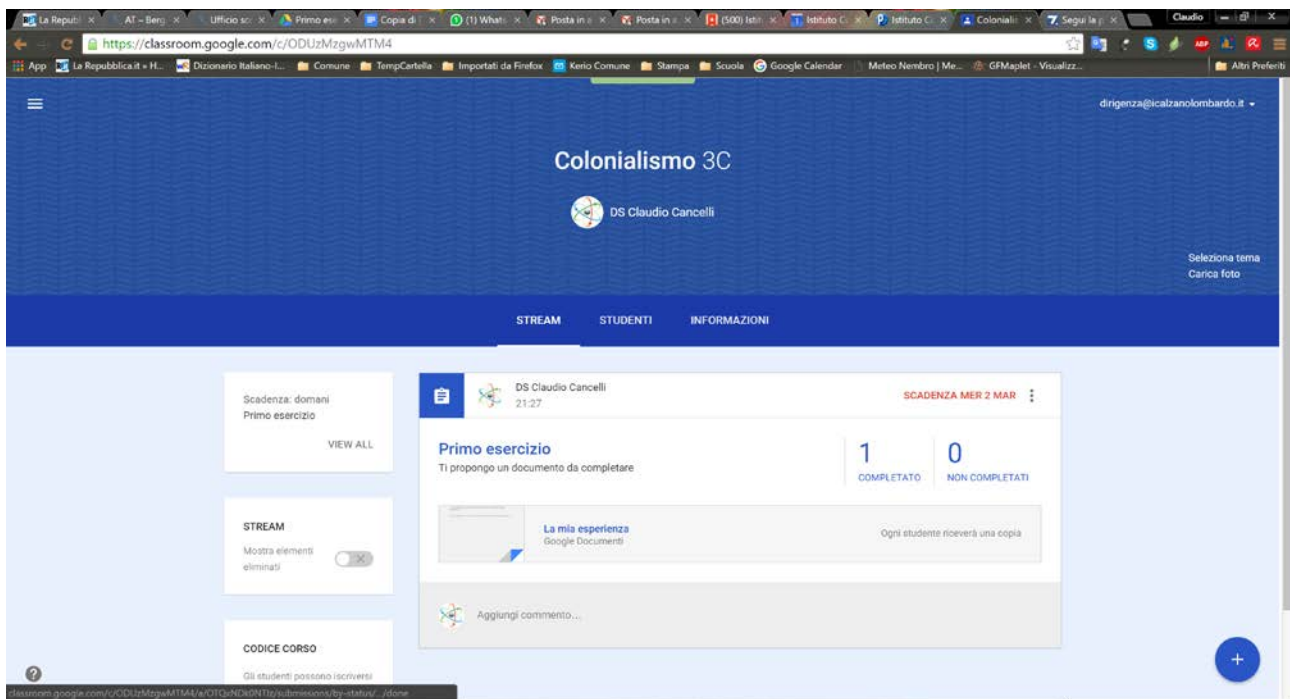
La Republ × | AT – Berg × | Ufficio sc × | Primo ese × | Copia di × | (1) Whats × | Posta in a × | Posta in a × | (500) Isti × | Istituto C × | Istituto C × | Colonialis × | Segui la p × | Claudio

https://classroom.google.com/c/ODUzMzgwMTM4

App | La Repubblica.it » H... | Dizionario Italiano-I... | Comune | TempCartella | Importati da Firefox | Kerio Comune | Stampa | Scuola | Google Calendar | Meteo Nembro | Me... | GFMaplet - Visualizz... | Altri Preferiti

dirigenza@icalzanolombardo.it

Colonialismo 3C

DS Claudio Cancelli

Seleziona tema
Carica foto

STREAM | STUDENTI | INFORMAZIONI

Scadenza: domani
Primo esercizio

VIEW ALL

STREAM
Mostra elementi eliminati

CODICE CORSO
Gli studenti possono iscriversi

DS Claudio Cancelli
21:27

SCADENZA MER 2 MAR

Primo esercizio
Ti propongo un documento da completare

1
COMPLETATO

0
NON COMPLETATI

La mia esperienza
Google Documenti

Ogni studente riceverà una copia

Aggiungi commento...

+

classroom.google.com/c/ODUzMzgwMTM4/a/OTQzNDk0NTIz/submissions/by-status/.../done